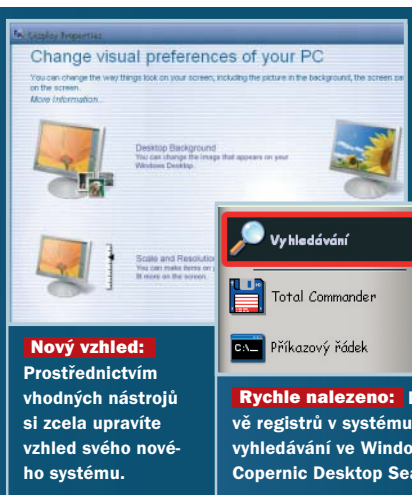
Display Properties

Change visual preferences of your PC

You can change the way things look on your screen, including the picture in the background, the screen sa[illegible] on the screen.
More Information...

Desktop Background
You can change the image that appears on your Windows Desktop.

Scale and Resolutio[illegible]
You can make items on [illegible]
fit more on the screen.

Vyhledávání

Total Commander

Příkazový řádek

Nový vzhled: Prostřednictvím vhodných nástrojů si zcela upravíte vzhled svého nového systému.

Rychle nalezeno: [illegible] vě registrů v systému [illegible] vyhledávání ve Windo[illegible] Copernic Desktop Sea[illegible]